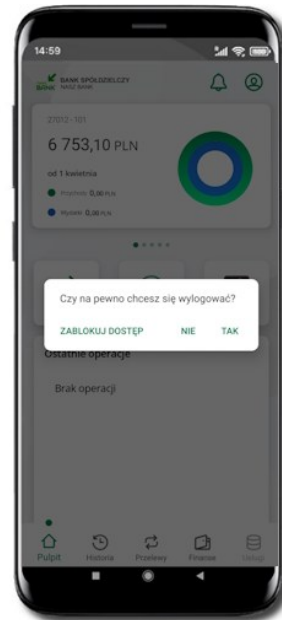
14:59

BANK SPÓŁDZIELCZY
NASZ BANK

27012 - 101

6 753,10 PLN

od 1 kwietnia

Przychody 0,00 PLN

Wydatki 0,00 PLN

Czy na pewno chcesz się wylogować?

ZABLOKUJ DOSTĘP NIE TAK

Ostatnie operacje

Brak operacji

Pulpit Historia Przelewy Finanse Usługi